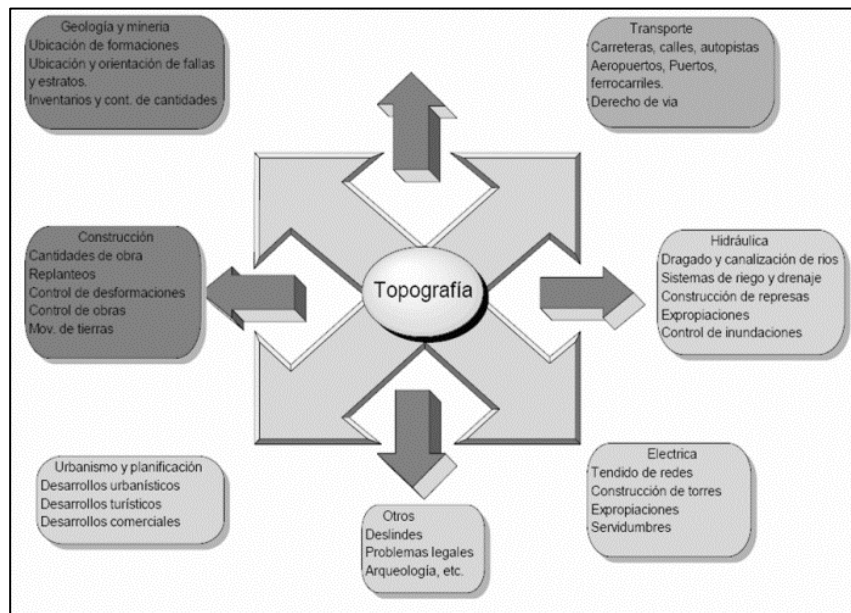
Geología y mineria
Ubicación de formaciones
Ubicación y orientación de fallas y estratos.
Inventarios y cont. de cantidades

Transporte
Carreteras, calles, autopistas
Aeropuertos, Puertos, ferrocarriles.
Derecho de via

Topografía

Construcción
Cantidades de obra
Replanteos
Control de desformaciones
Control de obras
Mov. de tierras

Hidráulica
Dragado y canalización de rios
Sistemas de riego y drenaje
Construcción de represas
Expropiaciones
Control de inundaciones

Urbanismo y planificación
Desarrollos urbanísticos
Desarrollos turísticos
Desarrollos comerciales

Otros
Deslindes
Problemas legales
Arqueología, etc.

Electrica
Tendido de redes
Construcción de torres
Expropiaciones
Servidumbres